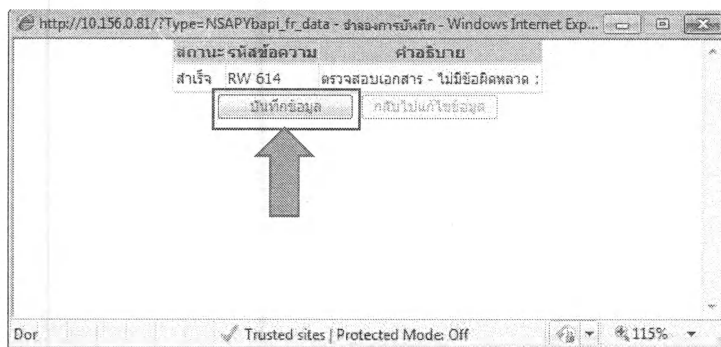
http://10.156.0.81/?Type=NSAPYbapi_fr_data - จำลองการบันทึก - Windows Internet Exp...

| สถานะ | รหัสข้อความ | คำอธิบาย |
|---|---|---|
| สำเร็จ | RW 614 | ตรวจสอบเอกสาร - ไม่มีข้อผิดพลาด : |

บันทึกข้อมูล
กลับไปแก้ไขข้อมูล

Dor
Trusted sites | Protected Mode: Off
115%